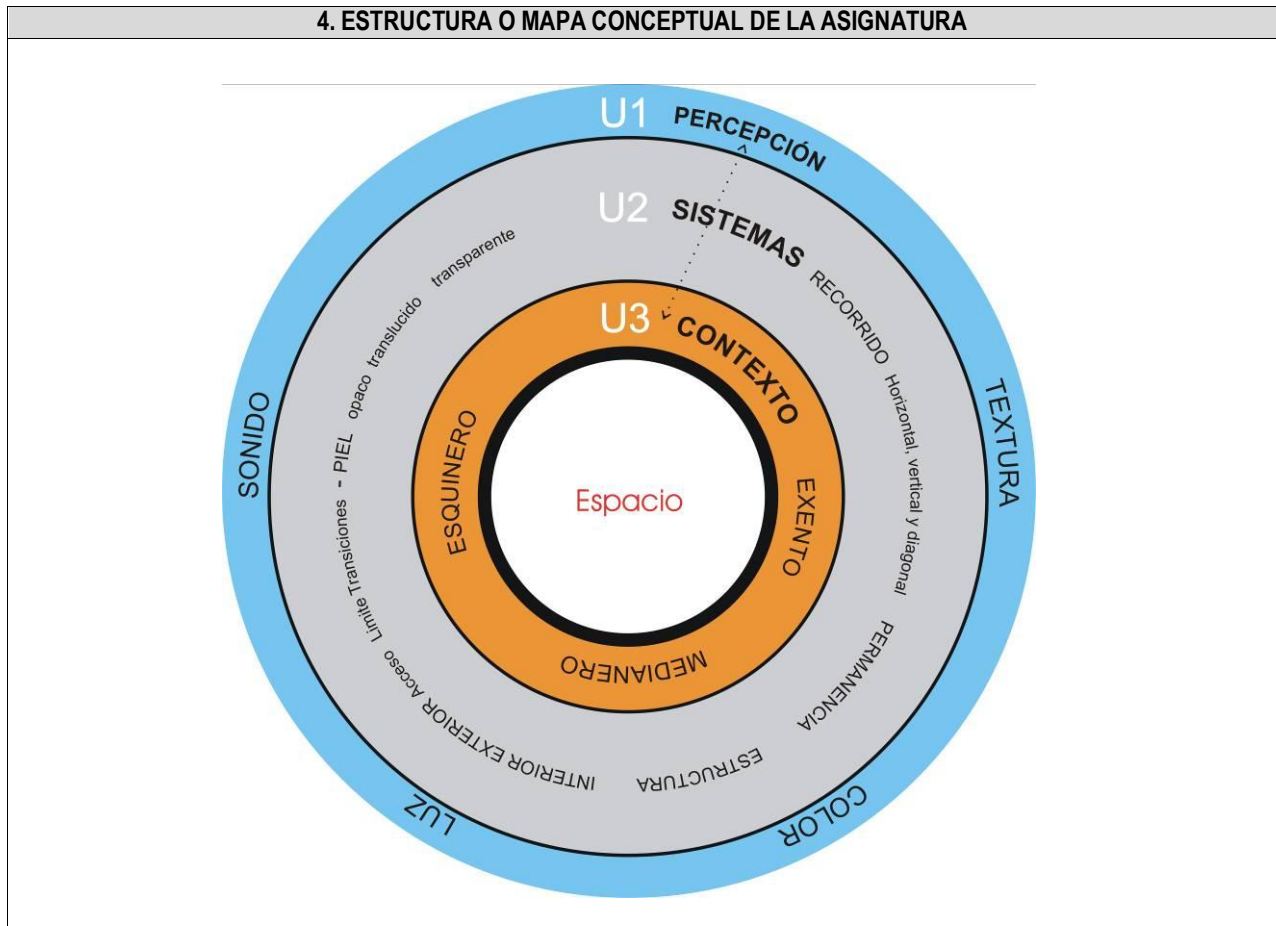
4. ESTRUCTURA O MAPA CONCEPTUAL DE LA ASIGNATURA

U1 PERCEPCIÓN

U2 SISTEMAS

U3 CONTEXTO

SONIDO

TEXTURA

LUZ

COLOR

RECORRIDO Horizontal, vertical y diagonal

PERMANENCIA

ESTRUCTURA

INTERIOR EXTERIOR Acceso Límite Transiciones - PIEL opaco translucido transparente

ESQUINERO

EXENTO

MEDIANERO

Espacio